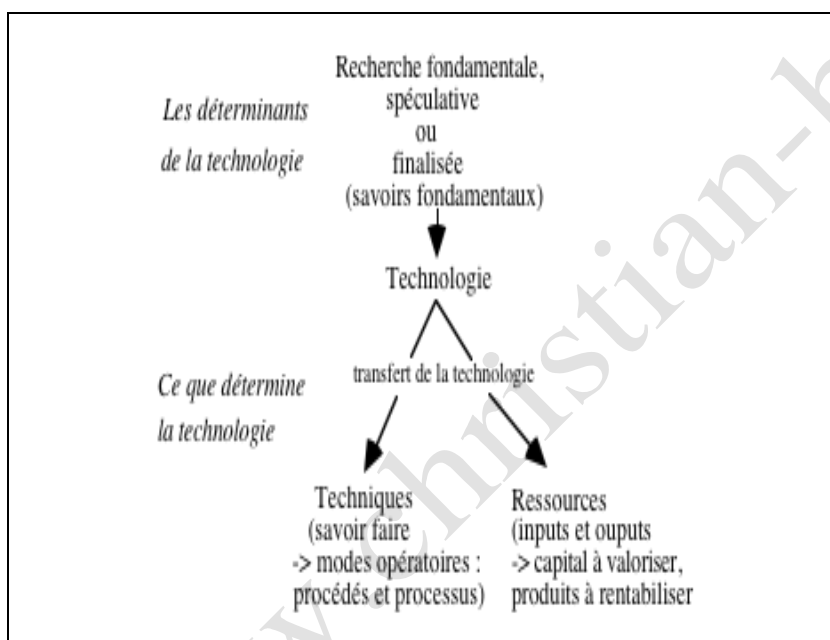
Les déterminants de la technologie

Recherche fondamentale, spéculative ou finalisée (savoirs fondamentaux)

Technologie

Ce que détermine la technologie

transfert de la technologie

Techniques (savoir faire -> modes opératoires : procédés et processus)

Ressources (inputs et ouputs -> capital à valoriser, produits à rentabiliser

www.christian-b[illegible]